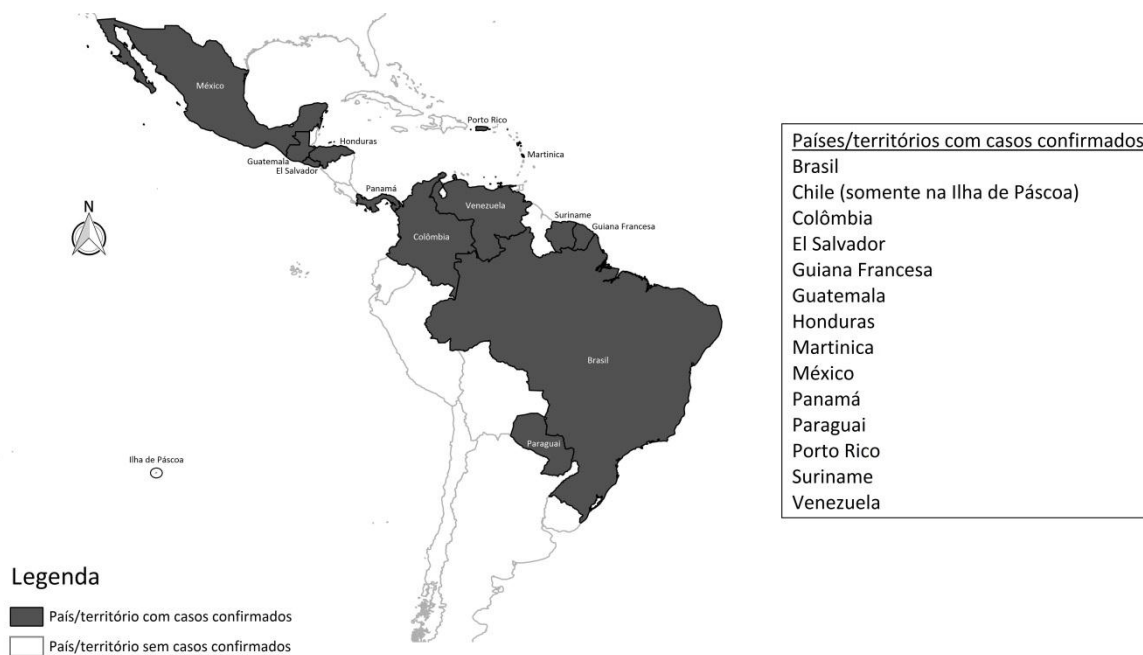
México

Porto Rico

Martinica

Honduras

Guatemala

El Salvador

Panamá

Venezuela

Suriname

Guiana Francesa

Colômbia

N

Brasil

Paraguai

Ilha de Páscoa

Países/territórios com casos confirmados
Brasil
Chile (somente na Ilha de Páscoa)
Colômbia
El Salvador
Guiana Francesa
Guatemala
Honduras
Martinica
México
Panamá
Paraguai
Porto Rico
Suriname
Venezuela

Legenda

País/território com casos confirmados

País/território sem casos confirmados